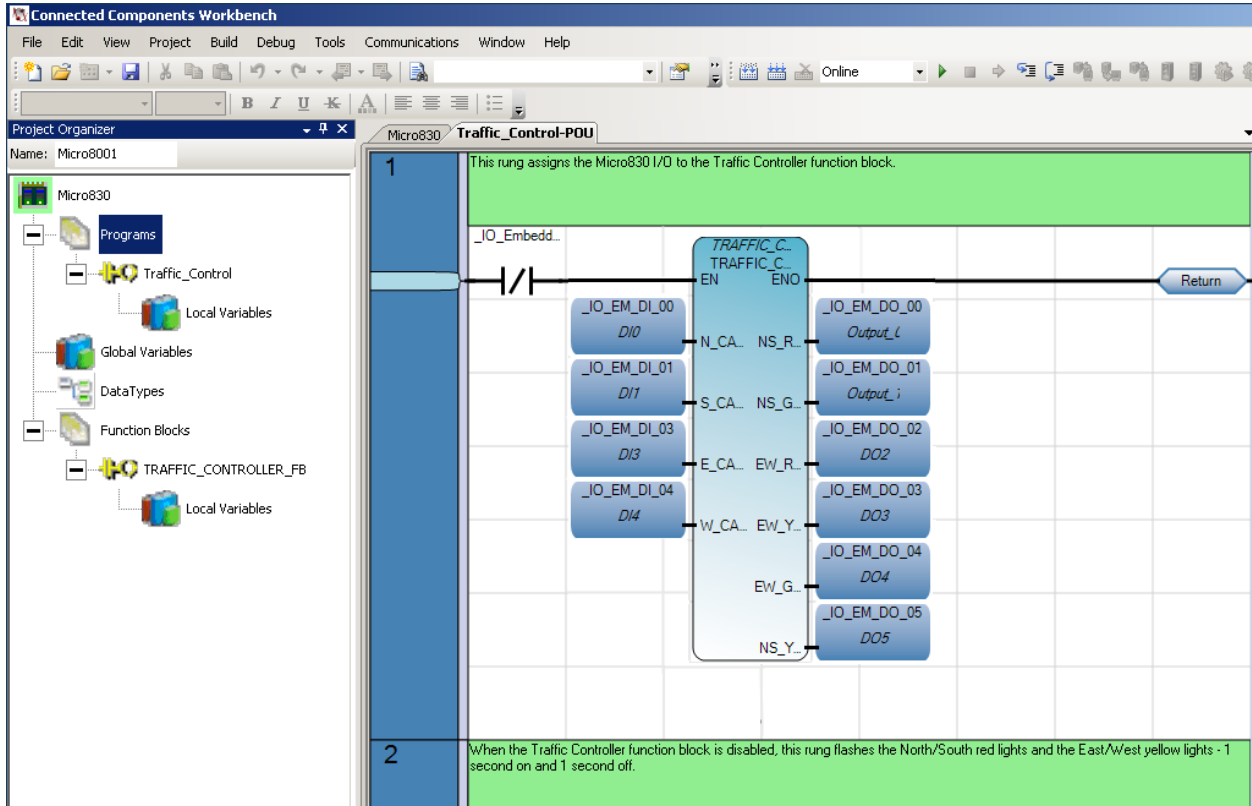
Connected Components Workbench

File Edit View Project Build Debug Tools Communications Window Help

Online

B I U K A

Project Organizer

Name: Micro8001

Micro830

Programs

Traffic_Control

Local Variables

Global Variables

DataTypes

Function Blocks

TRAFFIC_CONTROLLER_FB

Local Variables

Micro830 Traffic_Control-POU

1

This rung assigns the Micro830 I/O to the Traffic Controller function block.

_IO_Embedd...

TRAFFIC_C...
TRAFFIC_C...
EN ENO

Return

_IO_EM_DI_00
DI0

N_CA... NS_R...

_IO_EM_DO_00
Output_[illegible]

_IO_EM_DI_01
DI1

S_CA... NS_G...

_IO_EM_DO_01
Output_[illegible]

_IO_EM_DI_03
DI3

E_CA... EW_R...

_IO_EM_DO_02
DO2

_IO_EM_DI_04
DI4

W_CA... EW_Y...

_IO_EM_DO_03
DO3

EW_G...

_IO_EM_DO_04
DO4

NS_Y...

_IO_EM_DO_05
DO5

2

When the Traffic Controller function block is disabled, this rung flashes the North/South red lights and the East/West yellow lights - 1 second on and 1 second off.